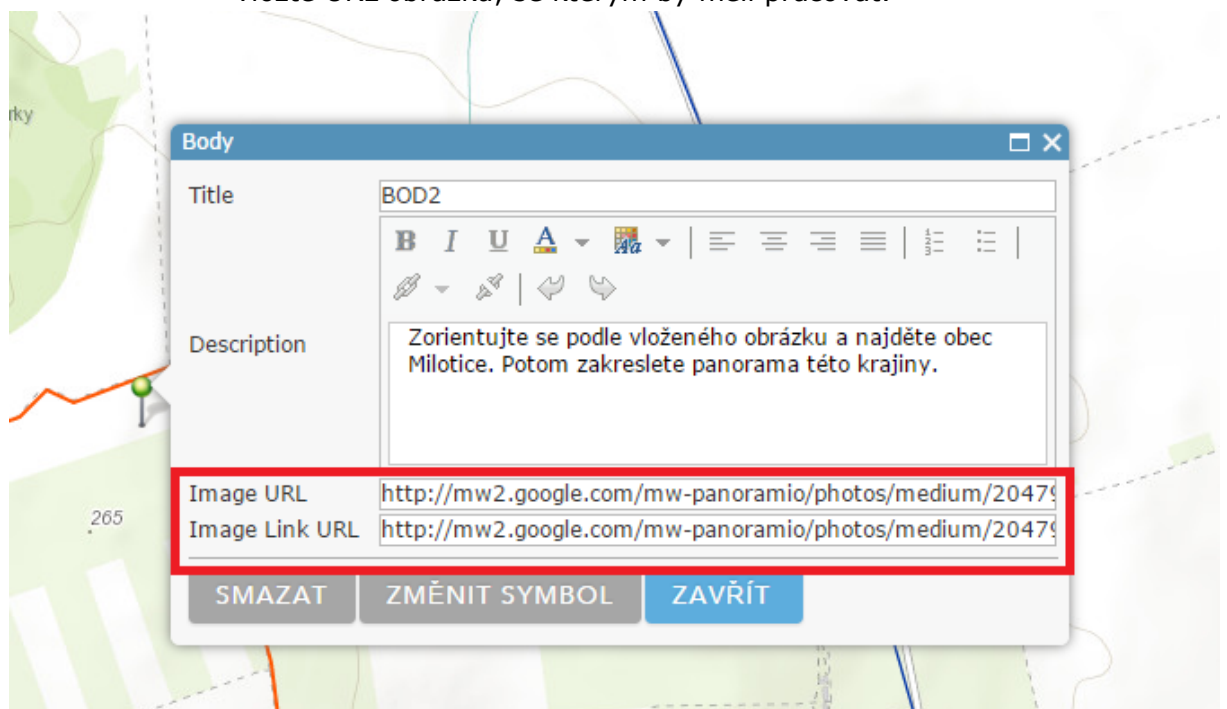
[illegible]

rky

Body

Title BOD2

B I U A

Description Zorientujte se podle vloženého obrázku a najděte obec Milotice. Potom zakreslete panorama této krajiny.

Image URL http://mw2.google.com/mw-panoramio/photos/medium/2047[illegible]

Image Link URL http://mw2.google.com/mw-panoramio/photos/medium/2047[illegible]

265

SMAZAT ZMĚNIT SYMBOL ZAVŘÍT